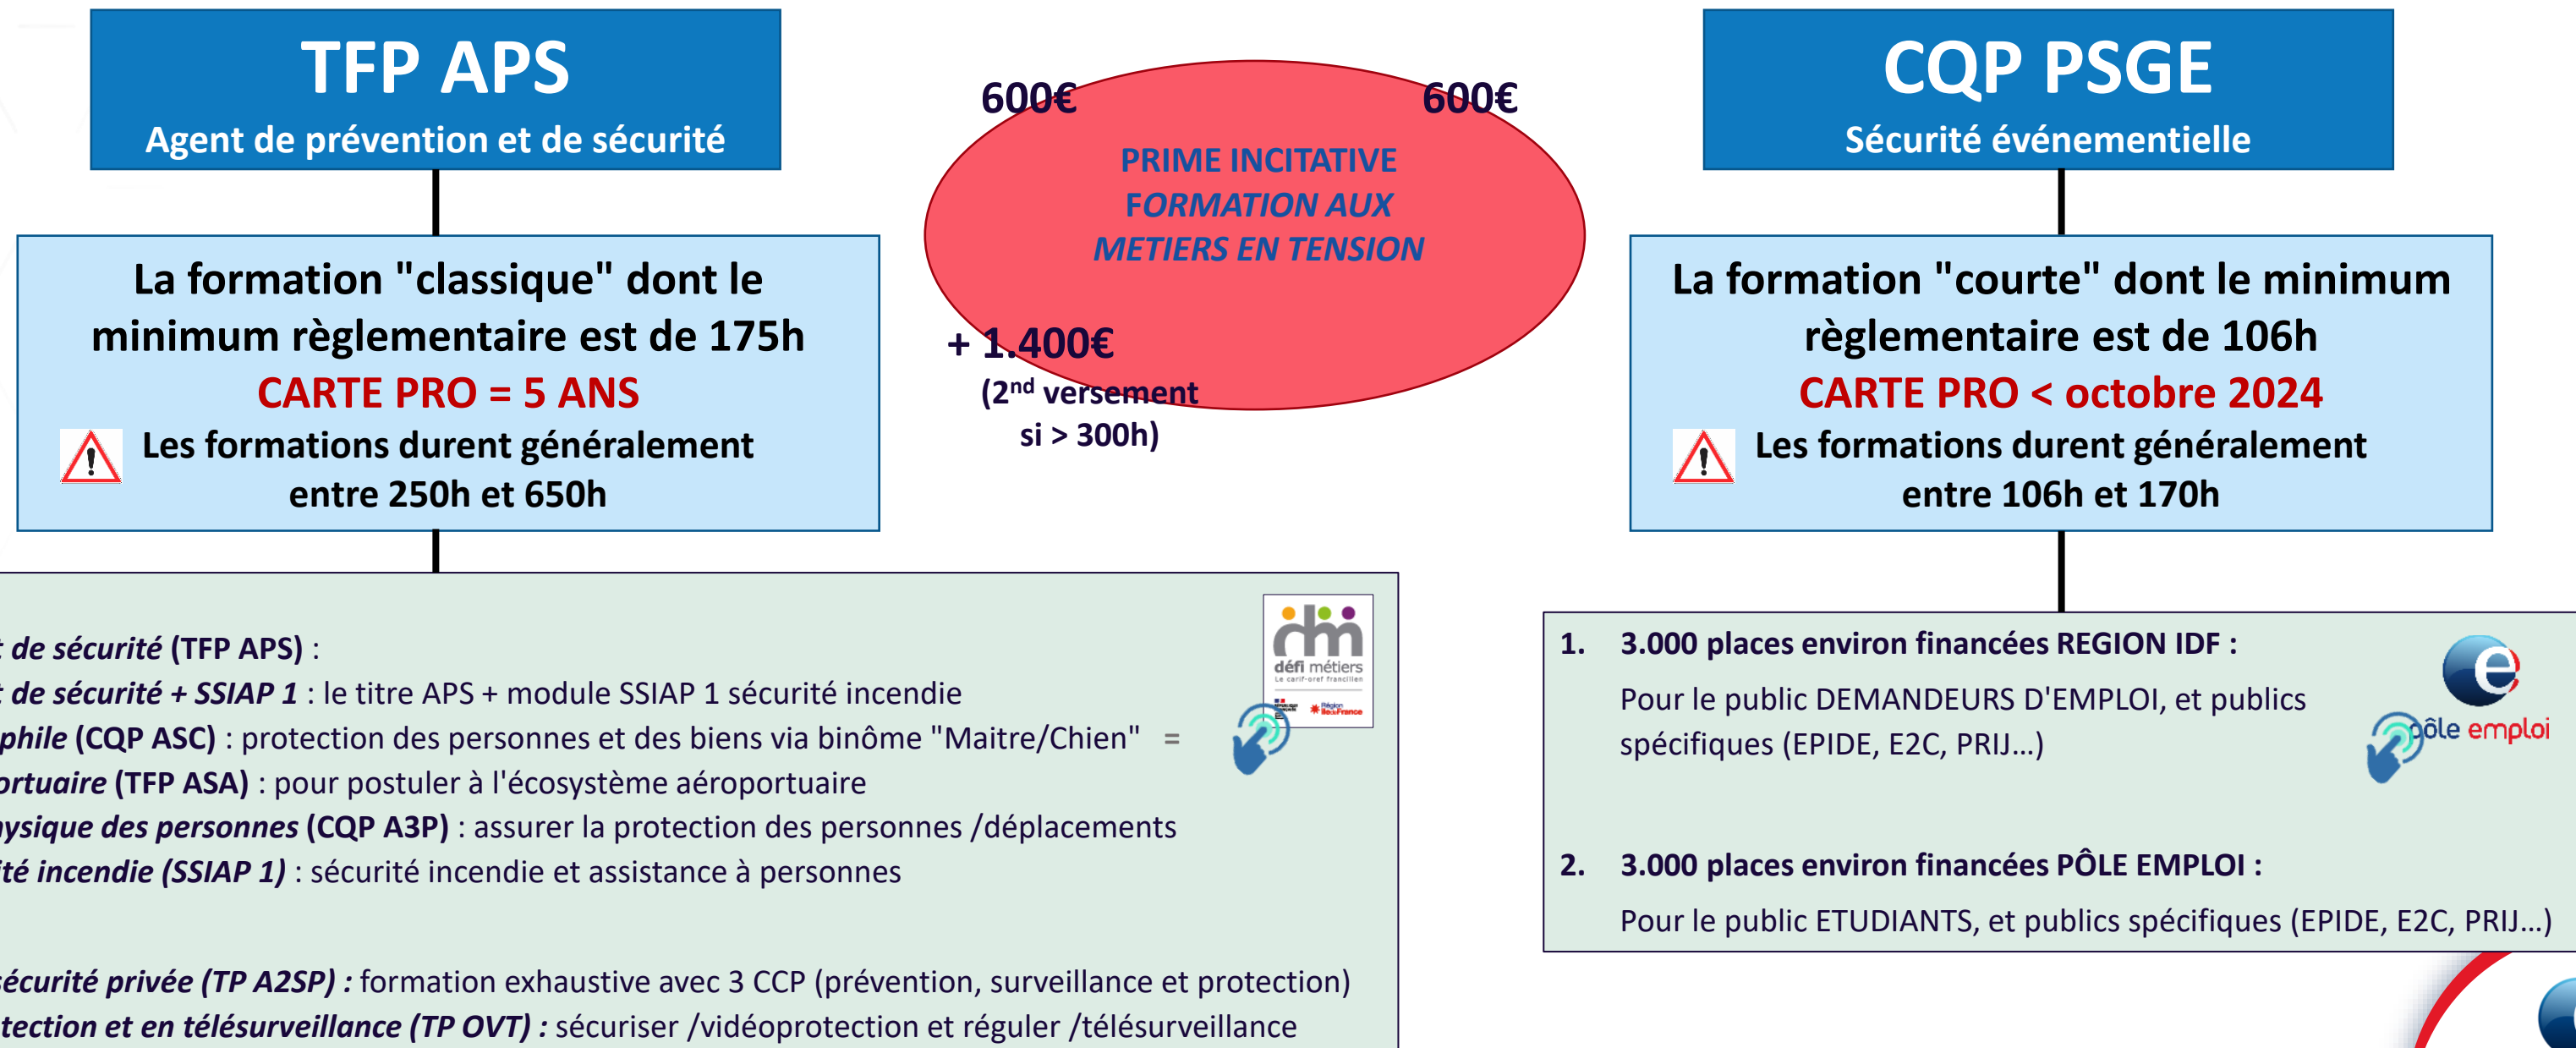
TFP APS
Agent de prévention et de sécurité

600€

600€

PRIME INCITATIVE
FORMATION AUX
METIERS EN TENSION

+ 1.400€
(2$^{nd}$ versement si > 300h)

CQP PSGE
Sécurité événementielle

La formation "classique" dont le minimum règlementaire est de 175h
CARTE PRO = 5 ANS
Les formations durent généralement entre 250h et 650h

La formation "courte" dont le minimum règlementaire est de 106h
CARTE PRO < octobre 2024
Les formations durent généralement entre 106h et 170h

défi métiers
Le carif-oref francilien

: de sécurité (TFP APS) :
: de sécurité + SSIAP 1 : le titre APS + module SSIAP 1 sécurité incendie
phile (CQP ASC) : protection des personnes et des biens via binôme "Maitre/Chien" =
ortuaire (TFP ASA) : pour postuler à l'écosystème aéroportuaire
ysique des personnes (CQP A3P) : assurer la protection des personnes /déplacements
ité incendie (SSIAP 1) : sécurité incendie et assistance à personnes

écurité privée (TP A2SP) : formation exhaustive avec 3 CCP (prévention, surveillance et protection)
tection et en télésurveillance (TP OVT) : sécuriser /vidéoprotection et réguler /télésurveillance

1. 3.000 places environ financées REGION IDF :
Pour le public DEMANDEURS D'EMPLOI, et publics spécifiques (EPIDE, E2C, PRIJ...)

pôle emploi

2. 3.000 places environ financées PÔLE EMPLOI :
Pour le public ETUDIANTS, et publics spécifiques (EPIDE, E2C, PRIJ...)